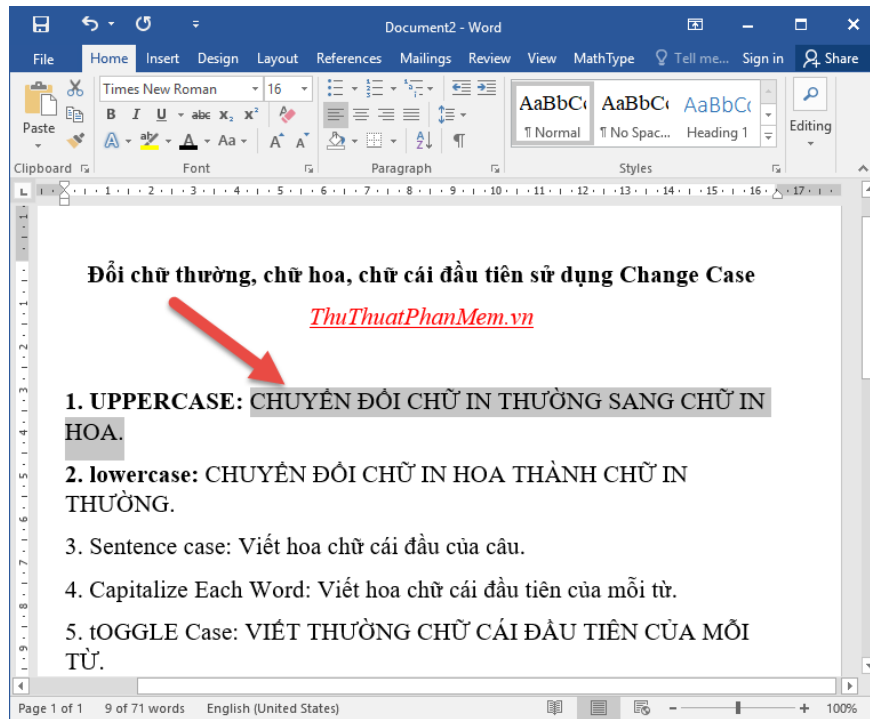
Document2 - Word

File Home Insert Design Layout References Mailings Review View MathType Tell me... Sign in Share

Paste
Times New Roman 16
B I U abc $x_2$ $x^2$
A Aa
AaBbCc AaBbCc AaBbCc
¶ Normal ¶ No Spac... Heading 1
Editing
Clipboard Font Paragraph Styles

Đổi chữ thường, chữ hoa, chữ cái đầu tiên sử dụng Change Case

ThuThuatPhanMem.vn

1. UPPERCASE: CHUYỂN ĐỔI CHỮ IN THƯỜNG SANG CHỮ IN HOA.

2. lowercase: CHUYỂN ĐỔI CHỮ IN HOA THÀNH CHỮ IN THƯỜNG.

3. Sentence case: Viết hoa chữ cái đầu của câu.

4. Capitalize Each Word: Viết hoa chữ cái đầu tiên của mỗi từ.

5. tOGGLE Case: VIẾT THƯỜNG CHỮ CÁI ĐẦU TIÊN CỦA MỖI TỪ.

Page 1 of 1 9 of 71 words English (United States) 100%